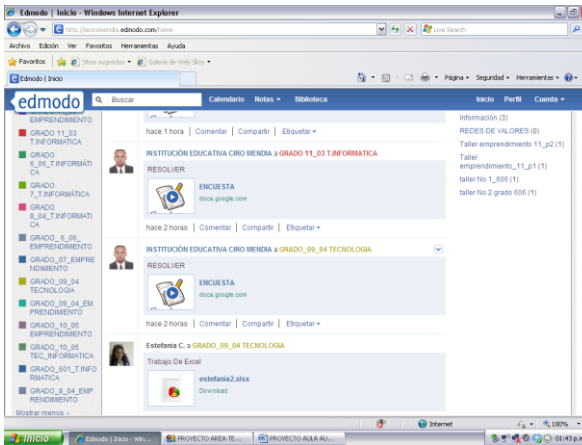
Edmodo | Inicio - Windows Internet Explorer

http://tecnomendia.edmodo.com/home

Live Search

Archivo Edición Ver Favoritos Herramientas Ayuda

Favoritos Sitios sugeridos Galería de Web Slice

Edmodo | Inicio

Página Seguridad Herramientas

edmodo Buscar Calendario Notas Biblioteca Inicio Perfil Cuenta

EMPRENDIMIENTO
GRADO 11_03 T.INFORMATICA
GRADO 6_05_T.INFORMATICA
GRADO 7_T.INFORMATICA
GRADO 8_04_T.INFORMATICA
GRADO_6_05_EMPRENDIMIENTO
GRADO_07_EMPRENDIMIENTO
GRADO_09_04 TECNOLOGIA
GRADO_09_04_EMPRENDIMIENTO
GRADO_10_05 EMPRENDIMIENTO
GRADO_10_05 TEC_INFORMATICA
GRADO_601_T.INFORMATICA
GRADO_8_04_EMPRENDIMIENTO
Mostrar menos »

hace 1 hora | Comentar | Compartir | Etiquetar

INSTITUCIÓN EDUCATIVA CIRO MENDIA a GRADO 11_03 T.INFORMATICA
RESOLVER
ENCUESTA
docs.google.com
hace 2 horas | Comentar | Compartir | Etiquetar

INSTITUCIÓN EDUCATIVA CIRO MENDIA a GRADO_09_04 TECNOLOGIA
RESOLVER
ENCUESTA
docs.google.com
hace 2 horas | Comentar | Compartir | Etiquetar

Estefania C. a GRADO_09_04 TECNOLOGIA
Trabajo De Excel
estefania2.xlsx
Download

Información (3)
REDES DE VALORES (0)
Taller emprendimiento 11_p2 (1)
Taller emprendimiento_11_p1 (1)
taller No 1_606 (1)
taller No 2 grado 606 (1)

Internet 100%

Inicio Edmodo | Inicio - Win... PROYECTO AREA TE... PROYECTO AULA AU... 01:43 p.m.